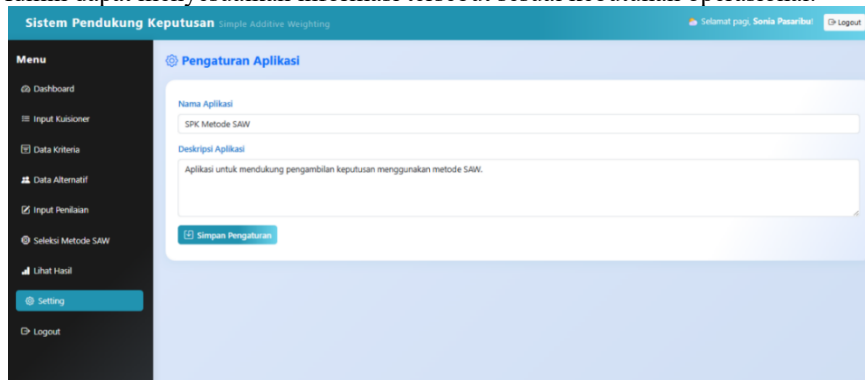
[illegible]

Sistem Pendukung Keputusan Simple Additive Weighting

Selamat pagi, Sonia Pasaribu! Logout

Menu

Dashboard

Input Kuisioner

Data Kriteria

Data Alternatif

Input Penilaian

Seleksi Metode SAW

Lihat Hasil

Setting

Logout

Pengaturan Aplikasi

Nama Aplikasi

SPK Metode SAW

Deskripsi Aplikasi

Aplikasi untuk mendukung pengambilan keputusan menggunakan metode SAW.

Simpan Pengaturan